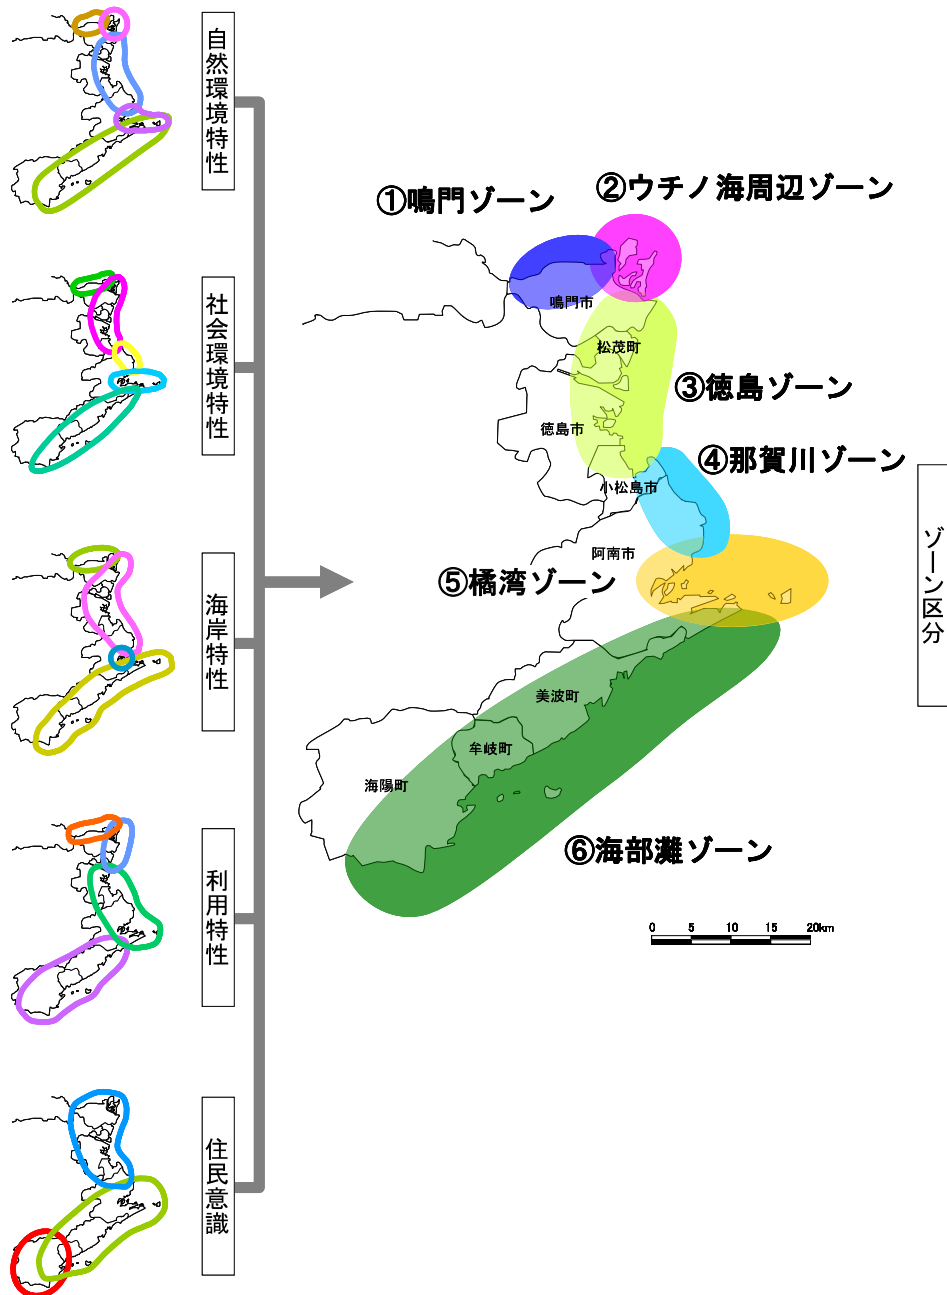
自然環境特性

社会環境特性

海岸特性

利用特性

住民意識

①鳴門ゾーン
②ウチノ海周辺ゾーン
鳴門市
松茂町
③徳島ゾーン
徳島市
④那賀川ゾーン
小松島市
阿南市
⑤橘湾ゾーン
美波町
牟岐町
海陽町
⑥海部灘ゾーン

0 5 10 15 20km

ゾーン区分